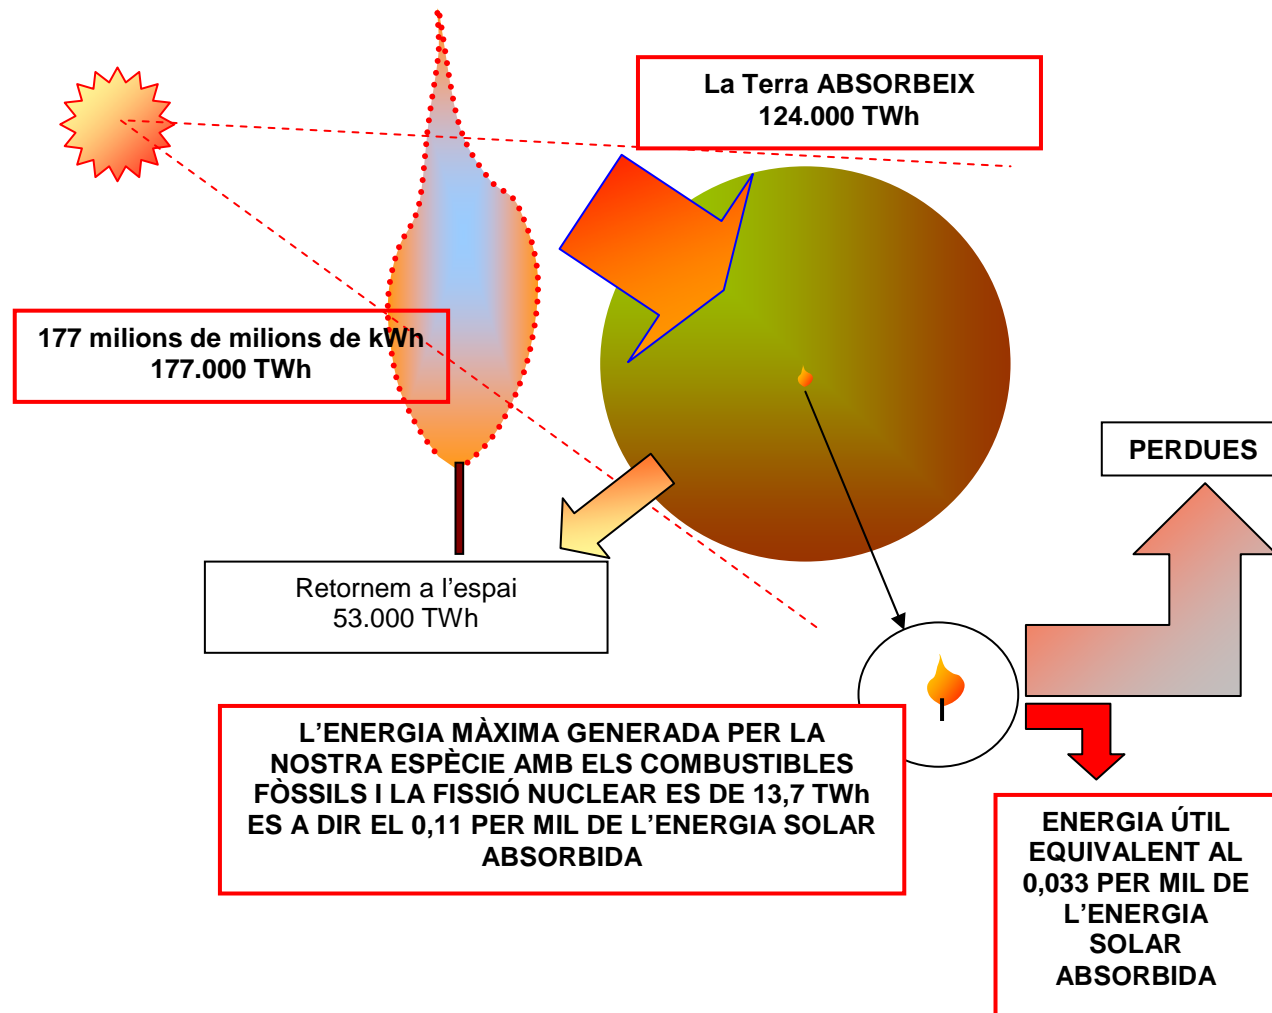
La Terra ABSORBEIX
124.000 TWh

177 milions de milions de kWh
177.000 TWh

PERDUES

Retornem a l'espai
53.000 TWh

L'ENERGIA MÀXIMA GENERADA PER LA NOSTRA ESPÈCIE AMB ELS COMBUSTIBLES FÒSSILS I LA FISSIÓ NUCLEAR ES DE 13,7 TWh ES A DIR EL 0,11 PER MIL DE L'ENERGIA SOLAR ABSORBIDA

ENERGIA ÚTIL EQUIVALENT AL 0,033 PER MIL DE L'ENERGIA SOLAR ABSORBIDA